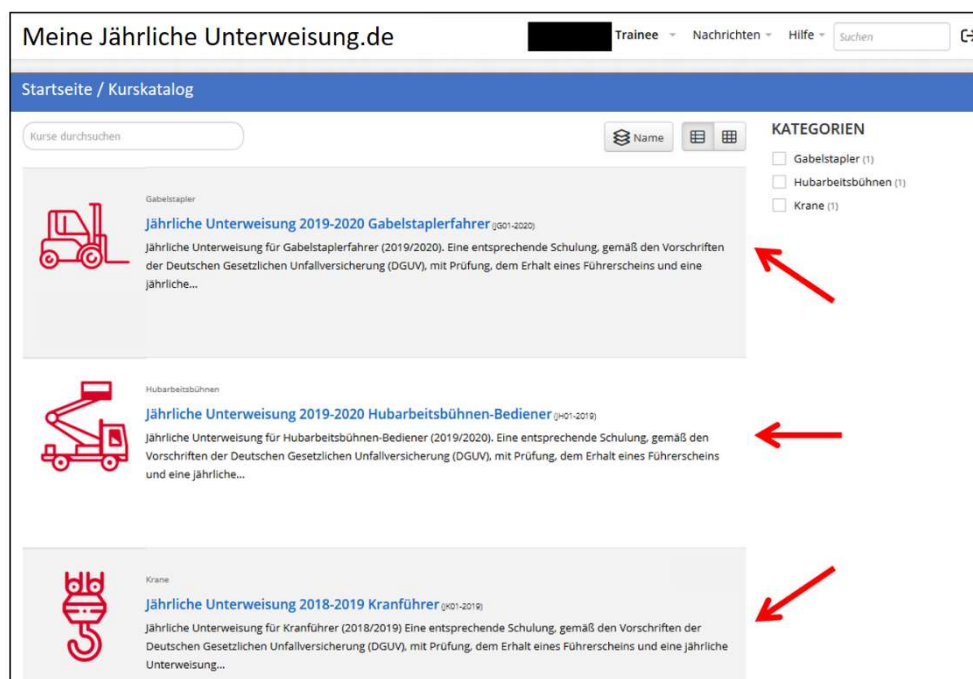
Meine Jährliche Unterweisung.de

Trainee Nachrichten Hilfe Suchen

Startseite / Kurskatalog

Kurse durchsuchen

Name

KATEGORIEN

Gabelstapler (1)

Hubarbeitsbühnen (1)

Krane (1)

Gabelstapler

Jährliche Unterweisung 2019-2020 Gabelstaplerfahrer (JG01-2020)

Jährliche Unterweisung für Gabelstaplerfahrer (2019/2020). Eine entsprechende Schulung, gemäß den Vorschriften der Deutschen Gesetzlichen Unfallversicherung (DGUV), mit Prüfung, dem Erhalt eines Führerscheins und eine jährliche...

Hubarbeitsbühnen

Jährliche Unterweisung 2019-2020 Hubarbeitsbühnen-Bediener (JH01-2019)

Jährliche Unterweisung für Hubarbeitsbühnen-Bediener (2019/2020). Eine entsprechende Schulung, gemäß den Vorschriften der Deutschen Gesetzlichen Unfallversicherung (DGUV), mit Prüfung, dem Erhalt eines Führerscheins und eine jährliche...

Krane

Jährliche Unterweisung 2018-2019 Kranführer (JK01-2019)

Jährliche Unterweisung für Kranführer (2018/2019) Eine entsprechende Schulung, gemäß den Vorschriften der Deutschen Gesetzlichen Unfallversicherung (DGUV), mit Prüfung, dem Erhalt eines Führerscheins und eine jährliche Unterweisung...